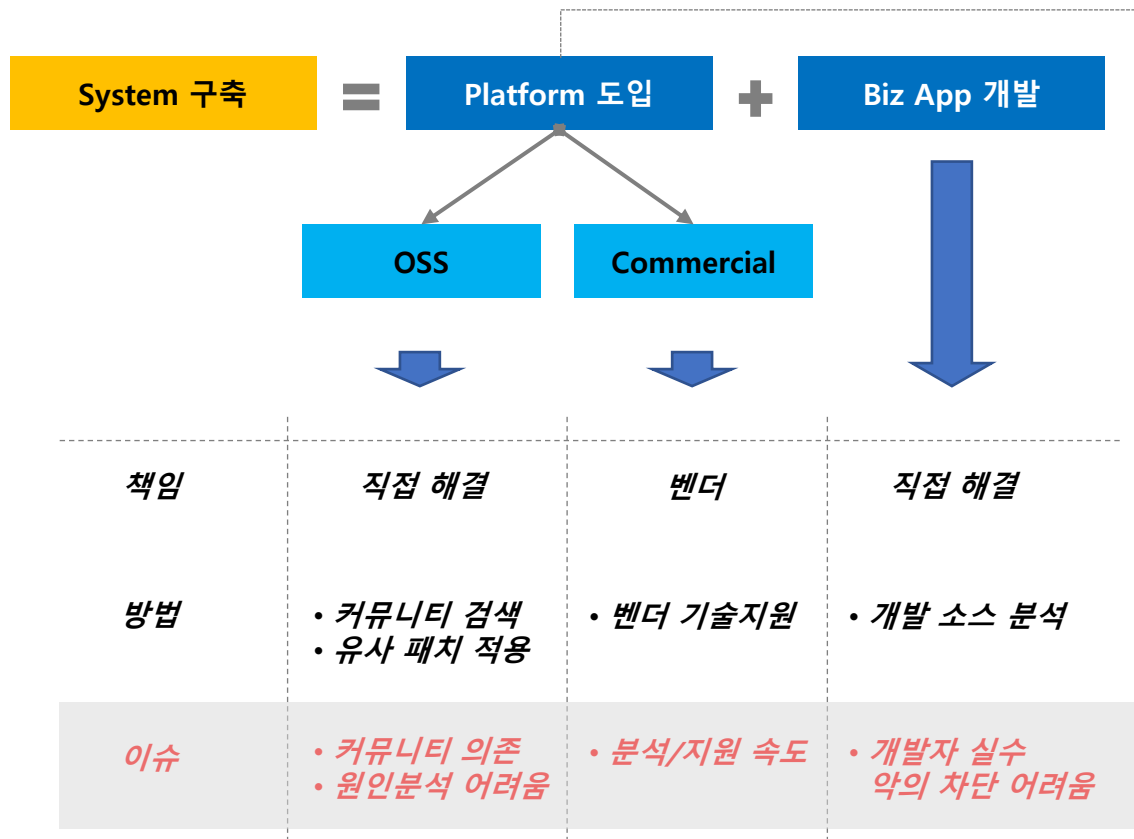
System 구축 = Platform 도입 + Biz App 개발

OSS

Commercial

| | | | |
|---|---|---|---|
| 책임 | 직접 해결 | 벤더 | 직접 해결 |
| 방법 | • 커뮤니티 검색<br>• 유사 패치 적용 | • 벤더 기술지원 | • 개발 소스 분석 |
| 이슈 | • 커뮤니티 의존<br>• 원인분석 어려움 | • 분석/지원 속도 | • 개발자 실수 악의 차단 어려움 |